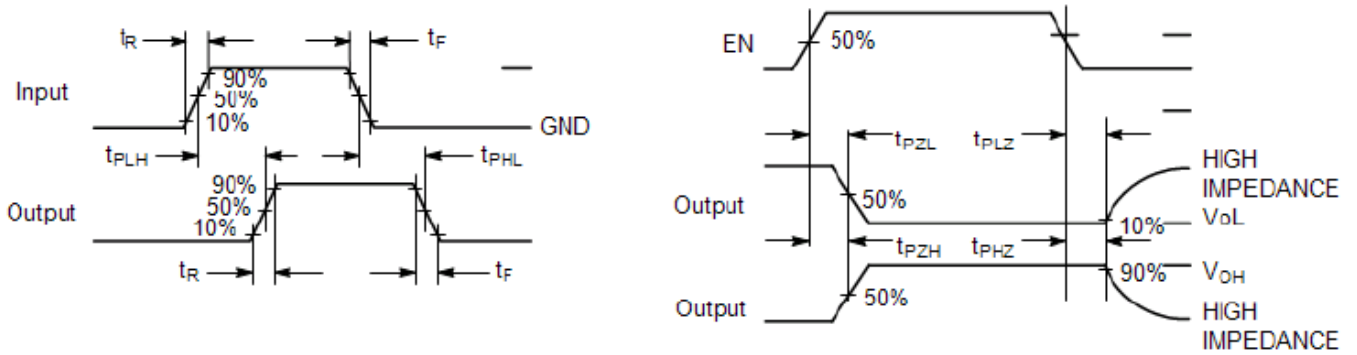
$t_R$
$t_F$
Input
90%
50%
10%
GND
$t_{PLH}$
$t_{PHL}$
Output
90%
50%
10%
$t_R$
$t_F$

EN
50%
$t_{PZL}$
$t_{PLZ}$
HIGH IMPEDANCE
Output
50%
10%
$V_{OL}$
$t_{PZH}$
$t_{PHZ}$
90%
$V_{OH}$
Output
50%
HIGH IMPEDANCE